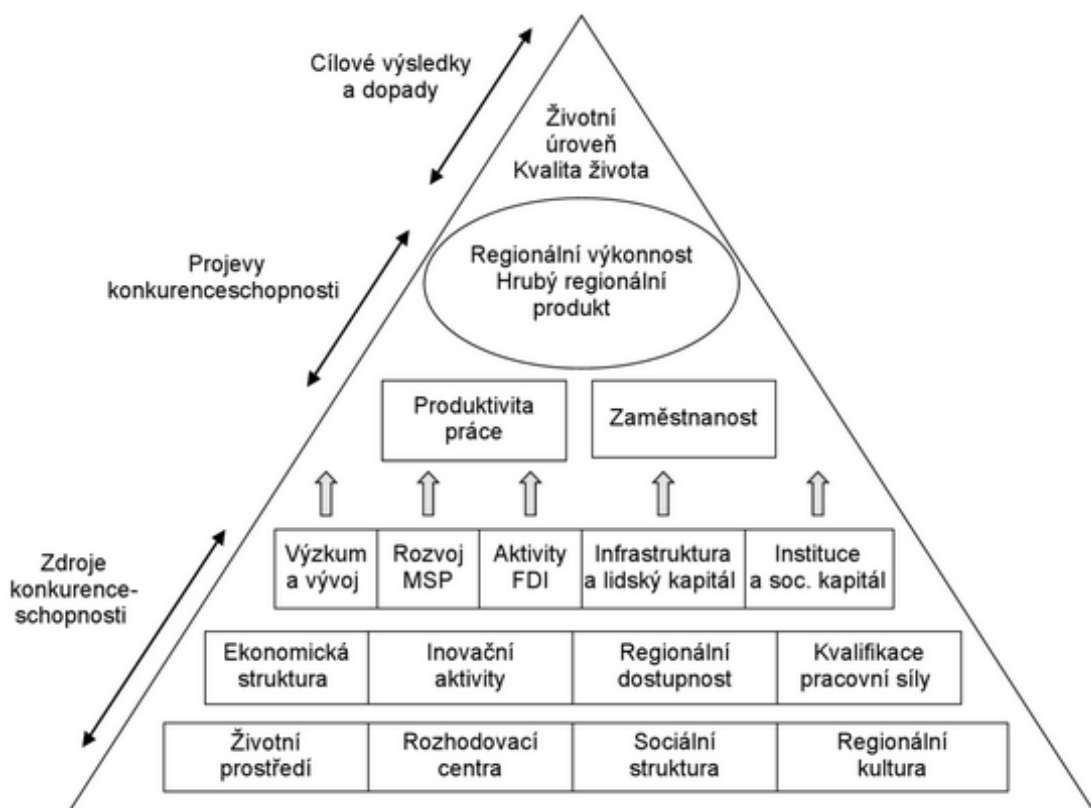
Cílové výsledky a dopady

Životní úroveň
Kvalita života

Projevy konkurenceschopnosti

Regionální výkonnost
Hrubý regionální produkt

Produktivita práce

Zaměstnanost

Zdroje konkurenceschopnosti

| Výzkum a vývoj | Rozvoj MSP | Aktivity FDI | Infrastruktura a lidský kapitál | Instituce a soc. kapitál |
|---|---|---|---|---|

| Ekonomická struktura | Inovační aktivity | Regionální dostupnost | Kvalifikace pracovní síly |
|---|---|---|---|
| Životní prostředí | Rozhodovací centra | Sociální struktura | Regionální kultura |